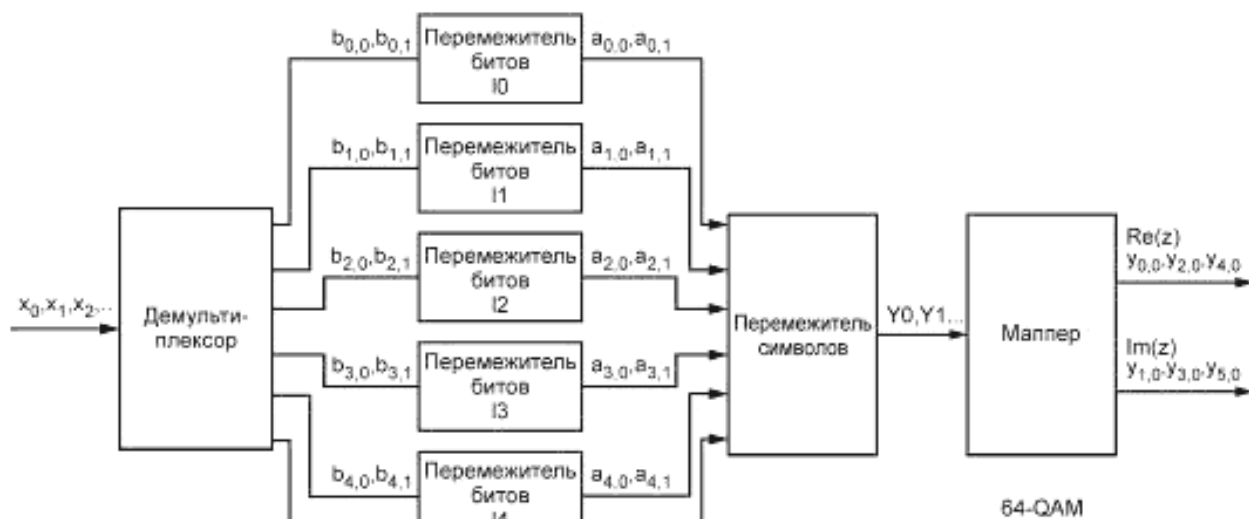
$x_0,x_1,x_2,...$

Демультиплексор

$b_{0,0},b_{0,1}$
Перемежитель битов I0
$a_{0,0},a_{0,1}$

$b_{1,0},b_{1,1}$
Перемежитель битов I1
$a_{1,0},a_{1,1}$

$b_{2,0},b_{2,1}$
Перемежитель битов I2
$a_{2,0},a_{2,1}$

$b_{3,0},b_{3,1}$
Перемежитель битов I3
$a_{3,0},a_{3,1}$

$b_{4,0},b_{4,1}$
Перемежитель битов I4
$a_{4,0},a_{4,1}$

Перемежитель символов

Y0,Y1...

Маппер

Re(z)
$y_{0,0},y_{2,0},y_{4,0}$

Im(z)
$y_{1,0},y_{3,0},y_{5,0}$

64-QAM